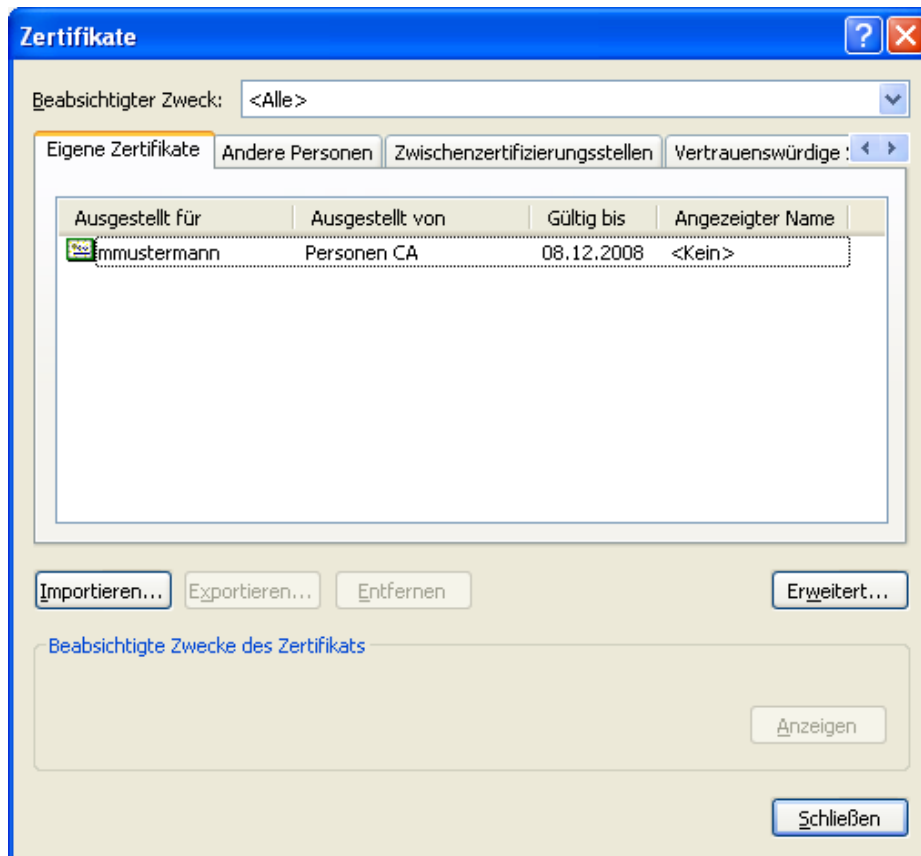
Zertifikate

Beabsichtigter Zweck: <Alle>

Eigene Zertifikate | Andere Personen | Zwischenzertifizierungsstellen | Vertrauenswürdige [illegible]

| Ausgestellt für | Ausgestellt von | Gültig bis | Angezeigter Name |
|---|---|---|---|
| mmustermann | Personen CA | 08.12.2008 | <Kein> |

Importieren... Exportieren... Entfernen Erweitert...

Beabsichtigte Zwecke des Zertifikats

Anzeigen

Schließen